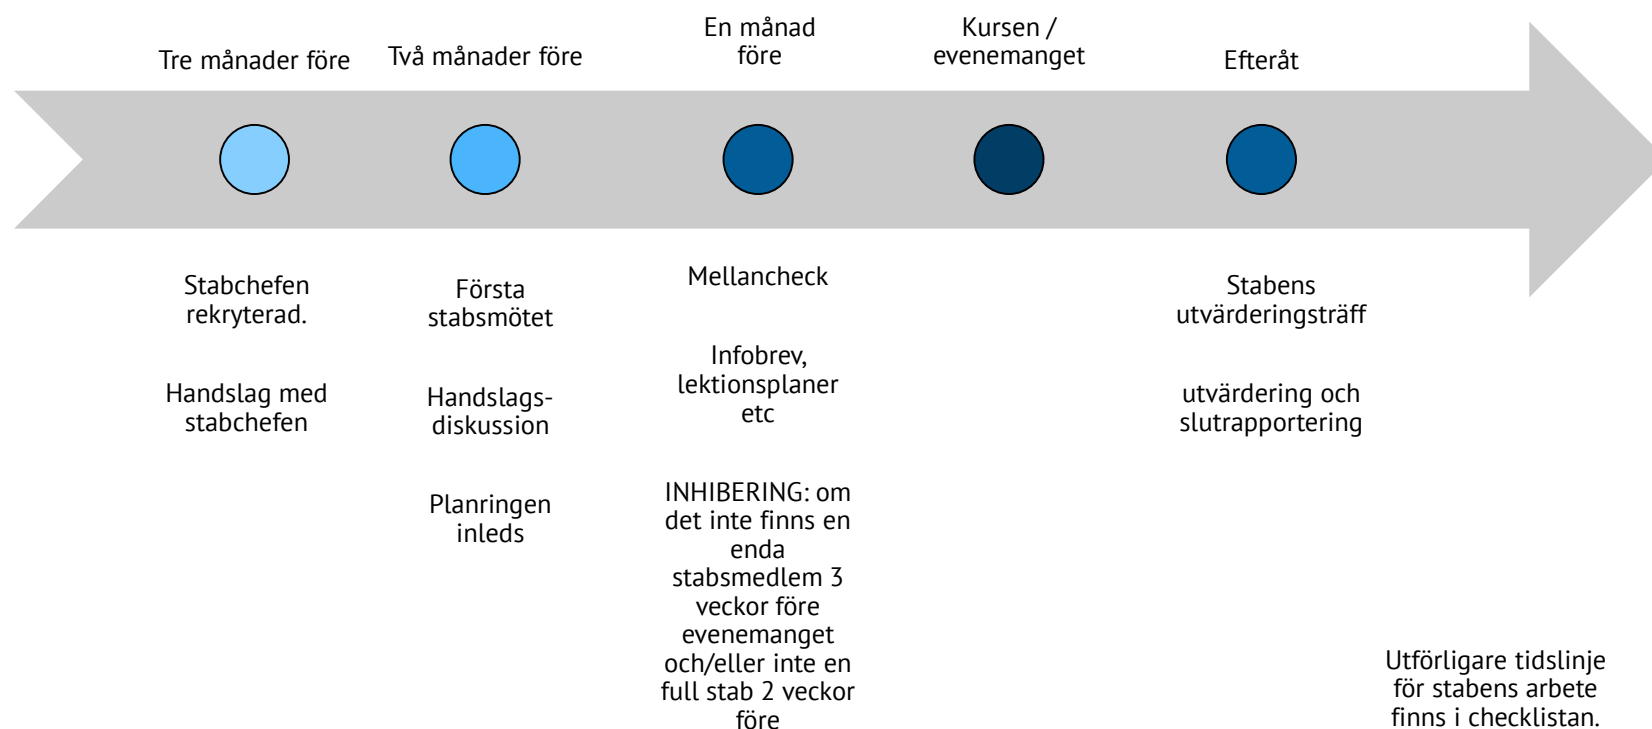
Tre månader före

Två månader före

En månad före

Kursen / evenemanget

Efteråt

Stabchefen rekryterad.

Handslag med stabchefen

Första stabsmötet

Handslags-diskussion

Planringen inleds

Mellancheck

Infobrev, lektionsplaner etc

INHIBERING: om det inte finns en enda stabsmedlem 3 veckor före evenemanget och/eller inte en full stab 2 veckor före

Stabens utvärderingsträff

utvärdering och slutrapportering

Utförligare tidslinje för stabens arbete finns i checklistan.